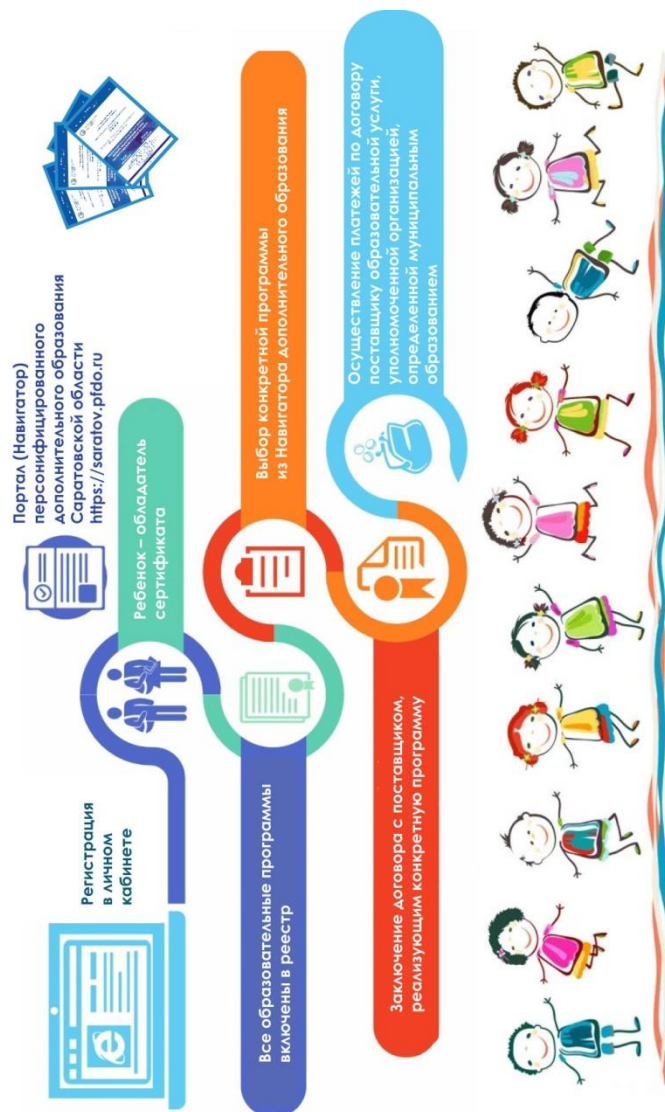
Портал (Навигатор) персонифицированного дополнительного образования Саратовской области https://saratov.pfdo.ru

Регистрация в личном кабинете

Ребенок – обладатель сертификата

Все образовательные программы включены в реестр

Выбор конкретной программы из Навигатора дополнительного образования

Заключение договора с поставщиком, реализующим конкретную программу

Осуществление платежей по договору поставщику образовательной услуги, уполномоченной организацией, определенной муниципальным образованием